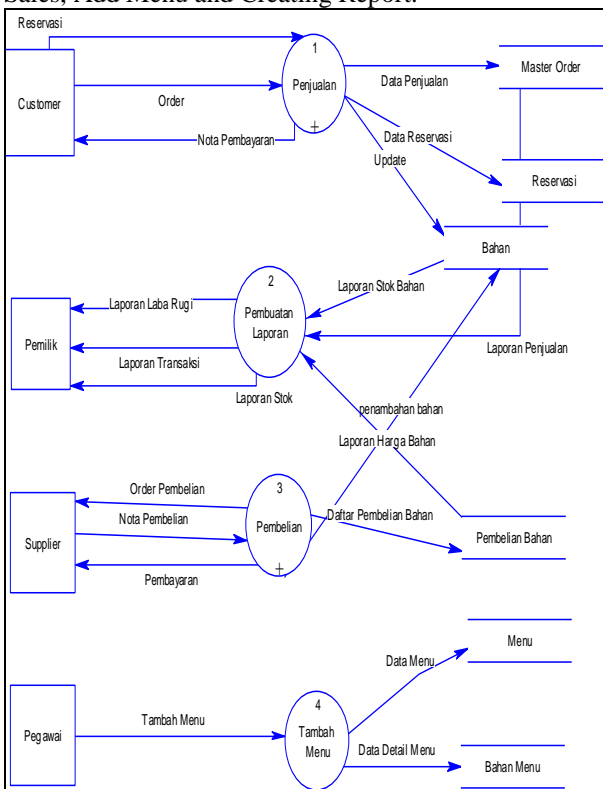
Sales, Add Menu and Creating Report.

Reservasi
Customer
Order
Nota Pembayaran
1
Penjualan
Data Penjualan
Master Order
Data Reservasi
Update
Reservasi
Bahan
Laporan Stok Bahan
2
Pembuatan Laporan
Laporan Laba Rugi
Pemilik
Laporan Transaksi
Laporan Stok
Laporan Penjualan
penambahan bahan
Laporan Harga Bahan
Order Pembelian
Nota Pembelian
3
Pembelian
Daftar Pembelian Bahan
Supplier
Pembayaran
Pembelian Bahan
Menu
Data Menu
Pegawai
Tambah Menu
4
Tambah Menu
Data Detail Menu
Bahan Menu